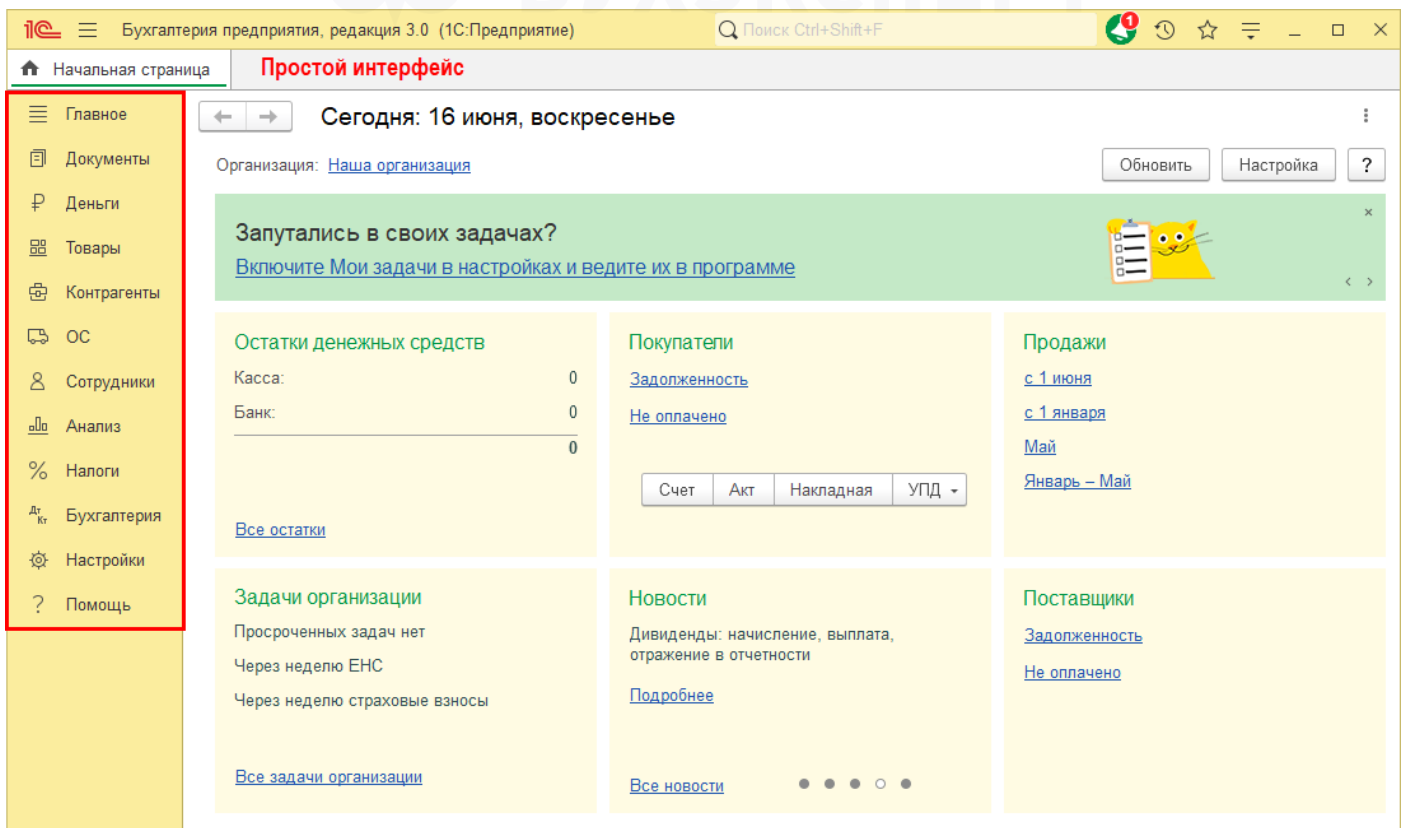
1С Бухгалтерия предприятия, редакция 3.0 (1С:Предприятие) Поиск Ctrl+Shift+F 1

Начальная страница Простой интерфейс

Главное
Документы
Деньги
Товары
Контрагенты
ОС
Сотрудники
Анализ
Налоги
Бухгалтерия
Настройки
Помощь

Сегодня: 16 июня, воскресенье

Организация: Наша организация

Обновить Настройка ?

Запутались в своих задачах?
Включите Мои задачи в настройках и ведите их в программе

Остатки денежных средств
Касса: 0
Банк: 0
0
Все остатки

Покупатели
Задолженность
Не оплачено
Счет Акт Накладная УПД

Продажи
с 1 июня
с 1 января
Май
Январь – Май

Задачи организации
Просроченных задач нет
Через неделю ЕНС
Через неделю страховые взносы
Все задачи организации

Новости
Дивиденды: начисление, выплата, отражение в отчетности
Подробнее
Все новости

Поставщики
Задолженность
Не оплачено